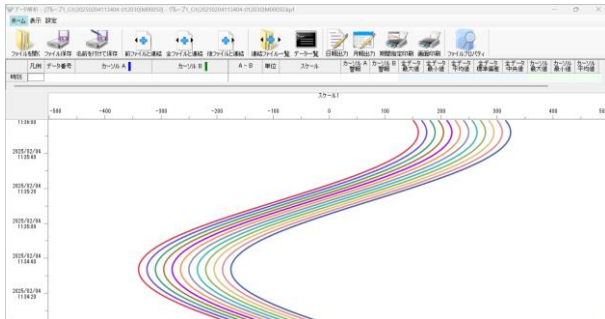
データ解析 - [グループ1_CH]20250204115404-0120309M00050] - [グループ1_CH]20250204115404-0120309M00050].kpf

ホーム 表示 設定

ファイルを開く ファイル保存 名前を付けて保存 前ファイルと連結 全ファイルと連結 後ファイルと連結 連結ファイル一覧 データ一覧 日報出力 月報出力 期間指定印刷 画面印刷 ファイルプロパティ

| 凡例 | データ番号 | カーソル A | カーソル B | A - B | 単位 | スケール | カーソル A 管理 | カーソル B 管理 | 全データ 最大値 | 全データ 最小値 | 全データ 平均値 | 全データ 標準偏差 | 全データ 中央値 | カーソル 最大値 | カーソル 最小値 | カーソル 平均値 |
|---|---|---|---|---|---|---|---|---|---|---|---|---|---|---|---|---|

時刻

スケール1

-500 -400 -300 -200 -100 0 100 200 300 400 500

11:36:00

2025/02/04 11:35:45

2025/02/04 11:35:26

2025/02/04 11:35:05

2025/02/04 11:34:45

2025/02/04 11:34:25